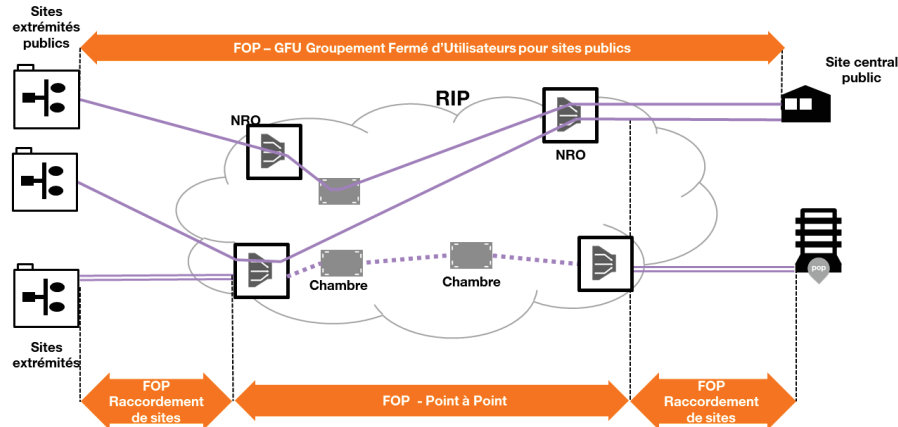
Sites extrémités publics

FOP – GFU Groupement Fermé d'Utilisateurs pour sites publics

Site central public

RIP

NRO

NRO

Chambre

Chambre

pop

Sites extrémités

FOP Raccordement de sites

FOP - Point à Point

FOP Raccordement de sites